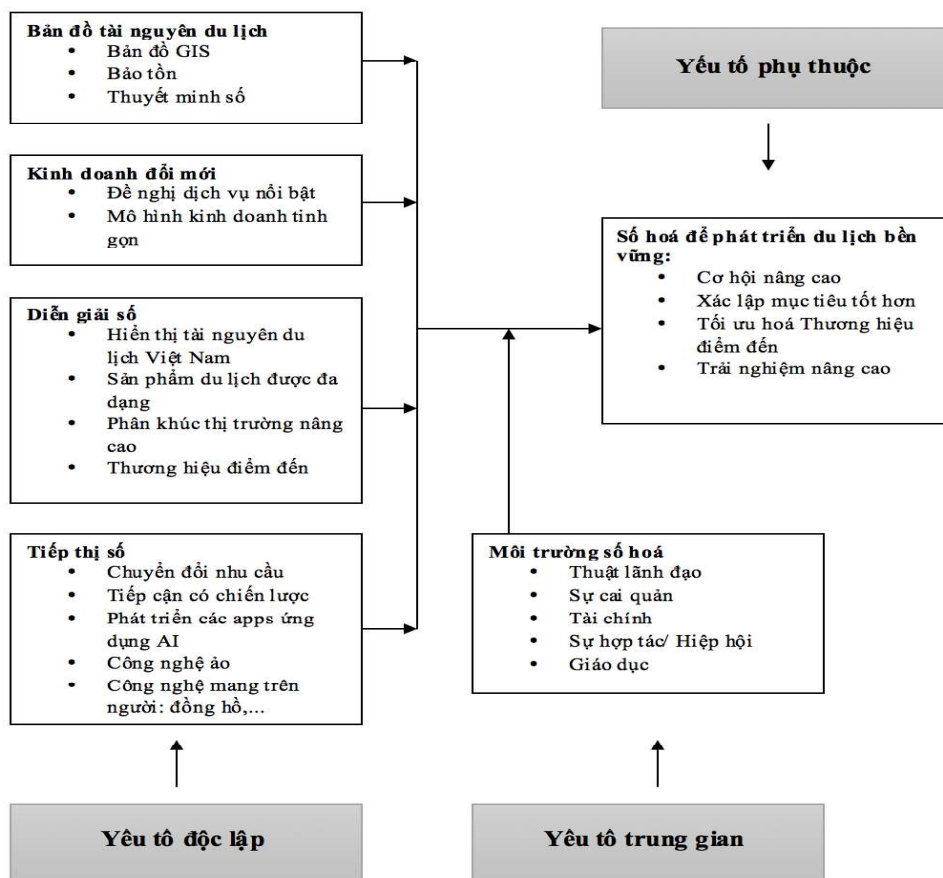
**Bản đồ tài nguyên du lịch**
- Bản đồ GIS
- Bảo tồn
- Thuyết minh số

**Kinh doanh đổi mới**
- Đề nghị dịch vụ nổi bật
- Mô hình kinh doanh tinh gọn

**Diễn giải số**
- Hiển thị tài nguyên du lịch Việt Nam
- Sản phẩm du lịch được đa dạng
- Phân khúc thị trường nâng cao
- Thương hiệu điểm đến

**Tiếp thị số**
- Chuyển đổi nhu cầu
- Tiếp cận có chiến lược
- Phát triển các apps ứng dụng AI
- Công nghệ ảo
- Công nghệ mang trên người: đồng hồ,...

Yếu tố độc lập

Yếu tố phụ thuộc

**Số hoá để phát triển du lịch bền vững:**
- Cơ hội nâng cao
- Xác lập mục tiêu tốt hơn
- Tối ưu hoá Thương hiệu điểm đến
- Trải nghiệm nâng cao

**Môi trường số hoá**
- Thuật lãnh đạo
- Sự cai quản
- Tài chính
- Sự hợp tác/ Hiệp hội
- Giáo dục

Yếu tố trung gian